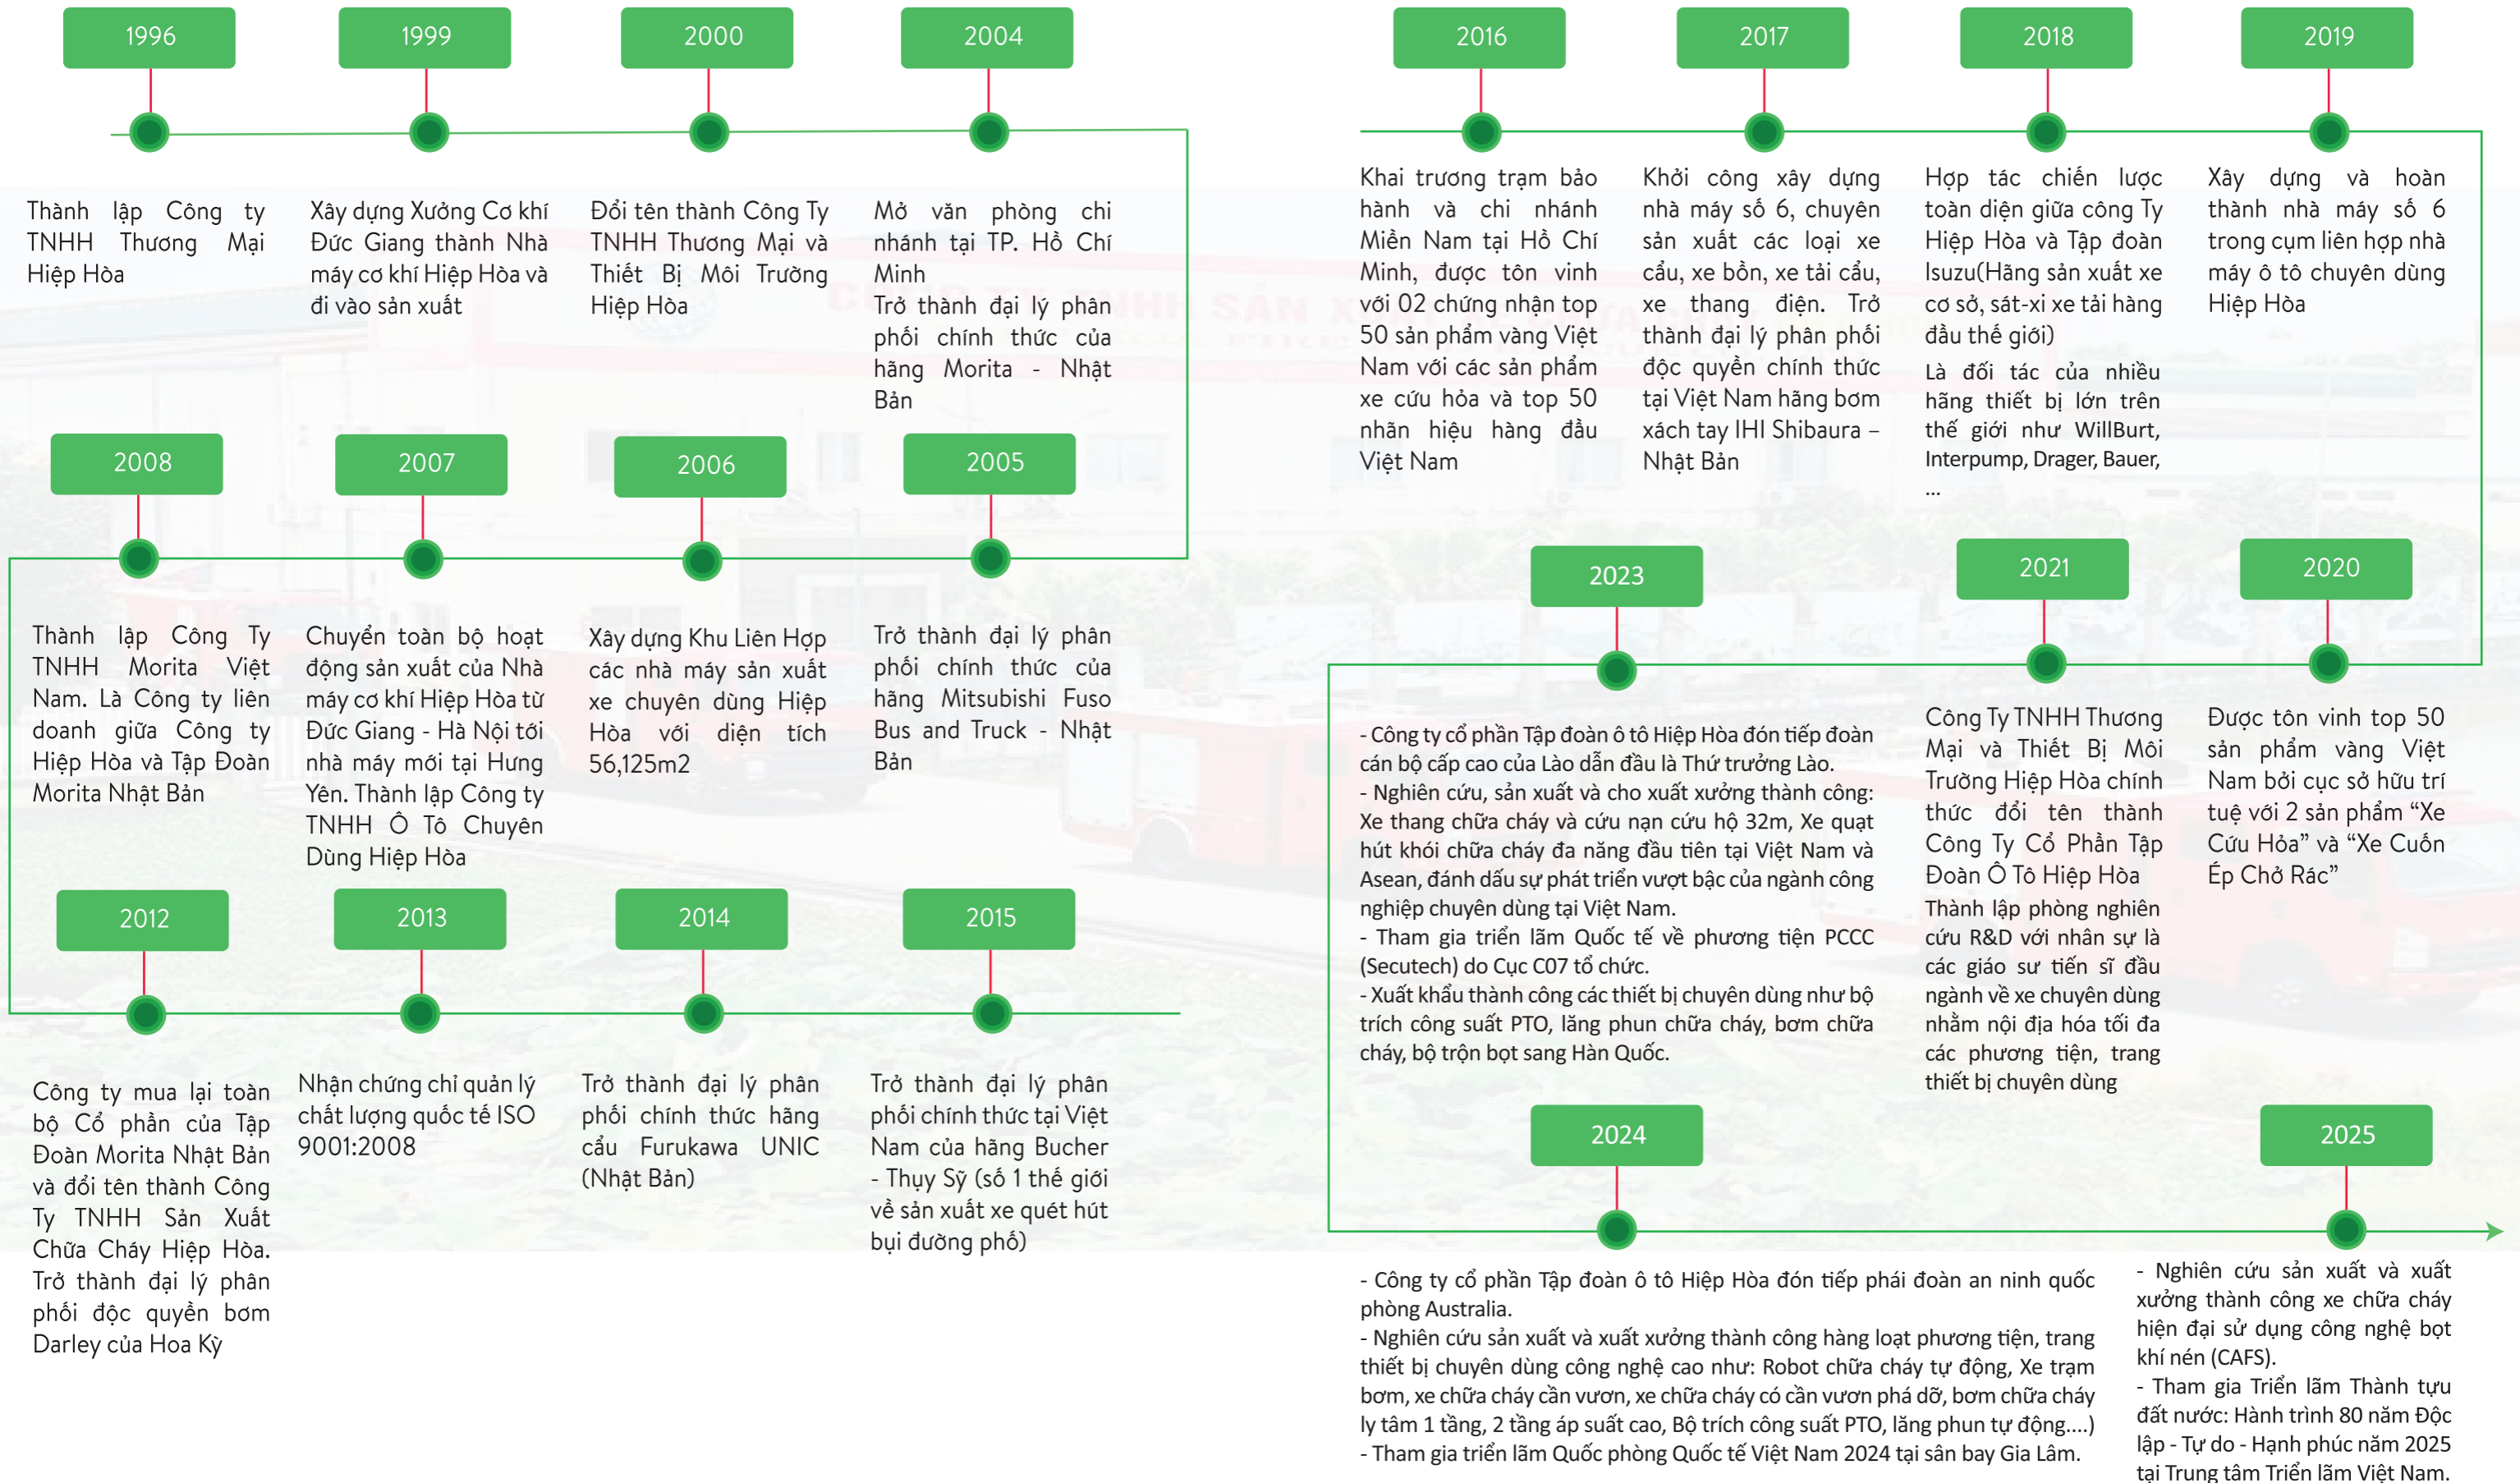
1996

Thành lập Công ty TNHH Thương Mại Hiệp Hòa

1999

Xây dựng Xưởng Cơ khí Đức Giang thành Nhà máy cơ khí Hiệp Hòa và đi vào sản xuất

2000

Đổi tên thành Công Ty TNHH Thương Mại và Thiết Bị Môi Trường Hiệp Hòa

2004

Mở văn phòng chi nhánh tại TP. Hồ Chí Minh
Trở thành đại lý phân phối chính thức của hãng Morita - Nhật Bản

2008

Thành lập Công Ty TNHH Morita Việt Nam. Là Công ty liên doanh giữa Công ty Hiệp Hòa và Tập Đoàn Morita Nhật Bản

2007

Chuyển toàn bộ hoạt động sản xuất của Nhà máy cơ khí Hiệp Hòa từ Đức Giang - Hà Nội tới nhà máy mới tại Hưng Yên. Thành lập Công ty TNHH Ô Tô Chuyên Dùng Hiệp Hòa

2006

Xây dựng Khu Liên Hợp các nhà máy sản xuất xe chuyên dùng Hiệp Hòa với diện tích 56,125m2

2005

Trở thành đại lý phân phối chính thức của hãng Mitsubishi Fuso Bus and Truck - Nhật Bản

2012

Công ty mua lại toàn bộ Cổ phần của Tập Đoàn Morita Nhật Bản và đổi tên thành Công Ty TNHH Sản Xuất Chữa Cháy Hiệp Hòa. Trở thành đại lý phân phối độc quyền bơm Darley của Hoa Kỳ

2013

Nhận chứng chỉ quản lý chất lượng quốc tế ISO 9001:2008

2014

Trở thành đại lý phân phối chính thức hãng cẩu Furukawa UNIC (Nhật Bản)

2015

Trở thành đại lý phân phối chính thức tại Việt Nam của hãng Bucher - Thụy Sỹ (số 1 thế giới về sản xuất xe quét hút bụi đường phố)

2016

Khai trương trạm bảo hành và chi nhánh Miền Nam tại Hồ Chí Minh, được tôn vinh với 02 chứng nhận top 50 sản phẩm vàng Việt Nam với các sản phẩm xe cứu hỏa và top 50 nhãn hiệu hàng đầu Việt Nam

2017

Khởi công xây dựng nhà máy số 6, chuyên sản xuất các loại xe cẩu, xe bồn, xe tải cẩu, xe thang điện. Trở thành đại lý phân phối độc quyền chính thức tại Việt Nam hãng bơm xách tay IHI Shibaura – Nhật Bản

2018

Hợp tác chiến lược toàn diện giữa công Ty Hiệp Hòa và Tập đoàn Isuzu(Hãng sản xuất xe cơ sở, sát-xi xe tải hàng đầu thế giới)
Là đối tác của nhiều hãng thiết bị lớn trên thế giới như WillBurt, Interpump, Drager, Bauer, ...

2019

Xây dựng và hoàn thành nhà máy số 6 trong cụm liên hợp nhà máy ô tô chuyên dùng Hiệp Hòa

2023

- Công ty cổ phần Tập đoàn ô tô Hiệp Hòa đón tiếp đoàn cán bộ cấp cao của Lào dẫn đầu là Thứ trưởng Lào.
- Nghiên cứu, sản xuất và cho xuất xưởng thành công: Xe thang chữa cháy và cứu nạn cứu hộ 32m, Xe quạt hút khói chữa cháy đa năng đầu tiên tại Việt Nam và Asean, đánh dấu sự phát triển vượt bậc của ngành công nghiệp chuyên dùng tại Việt Nam.
- Tham gia triển lãm Quốc tế về phương tiện PCCC (Secutech) do Cục C07 tổ chức.
- Xuất khẩu thành công các thiết bị chuyên dùng như bộ trích công suất PTO, lăng phun chữa cháy, bơm chữa cháy, bộ trộn bọt sang Hàn Quốc.

2021

Công Ty TNHH Thương Mại và Thiết Bị Môi Trường Hiệp Hòa chính thức đổi tên thành Công Ty Cổ Phần Tập Đoàn Ô Tô Hiệp Hòa
Thành lập phòng nghiên cứu R&D với nhân sự là các giáo sư tiến sĩ đầu ngành về xe chuyên dùng nhằm nội địa hóa tối đa các phương tiện, trang thiết bị chuyên dùng

2020

Được tôn vinh top 50 sản phẩm vàng Việt Nam bởi cục sở hữu trí tuệ với 2 sản phẩm “Xe Cứu Hỏa” và “Xe Cuốn Ép Chở Rác”

2024

- Công ty cổ phần Tập đoàn ô tô Hiệp Hòa đón tiếp phái đoàn an ninh quốc phòng Australia.
- Nghiên cứu sản xuất và xuất xưởng thành công hàng loạt phương tiện, trang thiết bị chuyên dùng công nghệ cao như: Robot chữa cháy tự động, Xe trạm bơm, xe chữa cháy cần vươn, xe chữa cháy có cần vươn phá dỡ, bơm chữa cháy ly tâm 1 tầng, 2 tầng áp suất cao, Bộ trích công suất PTO, lăng phun tự động....)
- Tham gia triển lãm Quốc phòng Quốc tế Việt Nam 2024 tại sân bay Gia Lâm.

2025

- Nghiên cứu sản xuất và xuất xưởng thành công xe chữa cháy hiện đại sử dụng công nghệ bọt khí nén (CAFS).
- Tham gia Triển lãm Thành tựu đất nước: Hành trình 80 năm Độc lập - Tự do - Hạnh phúc năm 2025 tại Trung tâm Triển lãm Việt Nam.